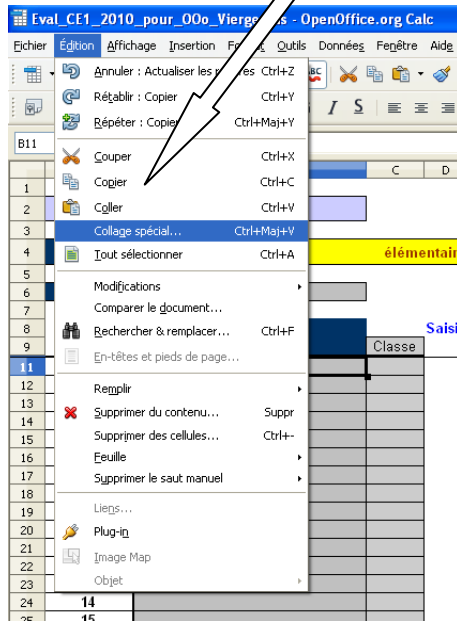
Eval_CE1_2010_pour_OOo_Vierge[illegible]s - OpenOffice.org Calc

Fichier Édition Affichage Insertion Fo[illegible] Outils Données Fenêtre Aide

B11

Annuler : Actualiser les p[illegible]es Ctrl+Z
Rétablir : Copier Ctrl+Y
Répéter : Copier Ctrl+Maj+Y
Couper Ctrl+X
Copier Ctrl+C
Coller Ctrl+V
Collage spécial... Ctrl+Maj+V
Tout sélectionner Ctrl+A
Modifications
Comparer le document...
Rechercher & remplacer... Ctrl+F
En-têtes et pieds de page...
Remplir
Supprimer du contenu... Suppr
Supprimer des cellules... Ctrl+-
Feuille
Supprimer le saut manuel
Liens...
Plug-in
Image Map
Objet

C D
élémentair
Saisi
Classe

1
2
3
4
5
6
7
8
9
11
12
13
14
15
16
17
18
19
20
21
22
23
24 14
25 15